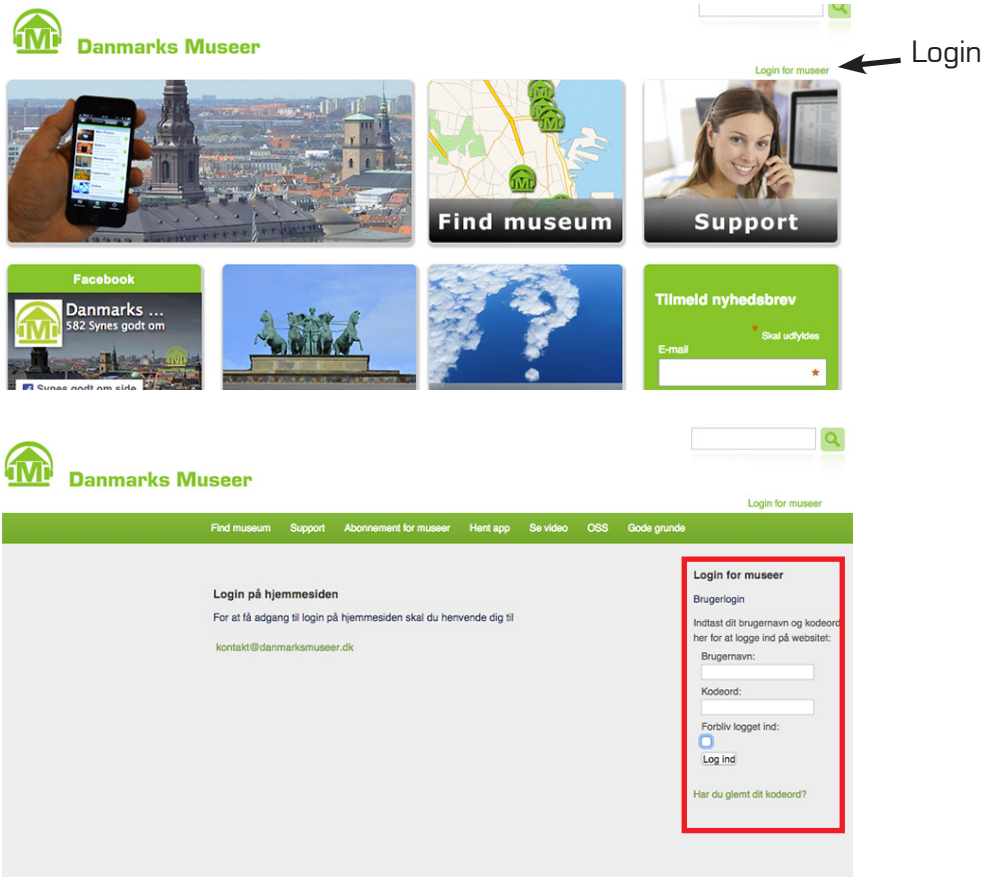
Danmarks Museer

Login for museer

Login

Find museum

Support

Facebook

Danmarks ...
582 Synes godt om

Synes godt om side

Tilmeld nyhedsbrev

* Skal udfyldes

E-mail

*

Danmarks Museer

Login for museer

Find museum Support Abonnement for museer Hent app Se video OSS Gode grunde

Login på hjemmesiden

For at få adgang til login på hjemmesiden skal du henvende dig til

kontakt@danmarksmuseer.dk

Login for museer

Brugerlogin

Indtast dit brugernavn og kodeord her for at logge ind på websitet:

Brugernavn:

Kodeord:

Forbliv logget ind:

Log ind

Har du glemt dit kodeord?